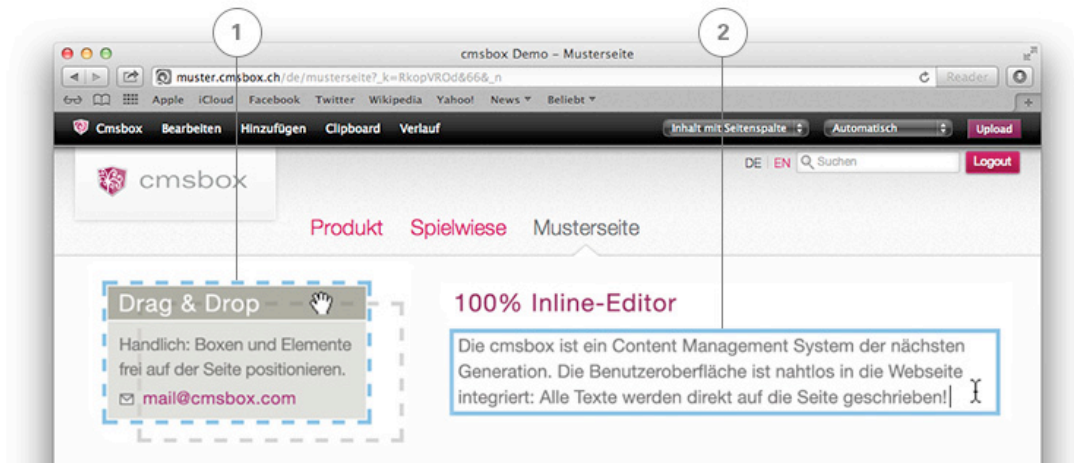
1

2

cmsbox Demo – Musterseite

muster.cmsbox.ch/de/musterseite?_k=RkopVROd&66&_n

Reader

Apple iCloud Facebook Twitter Wikipedia Yahoo! News ▾ Beliebt ▾

Cmsbox Bearbeiten Hinzufügen Clipboard Verlauf

Inhalt mit Seitenspalte

Automatisch

Upload

cmsbox

DE EN Suchen

Logout

Produkt Spielwiese Musterseite

Drag & Drop

Handlich: Boxen und Elemente frei auf der Seite positionieren.

mail@cmsbox.com

100% Inline-Editor

Die cmsbox ist ein Content Management System der nächsten Generation. Die Benutzeroberfläche ist nahtlos in die Webseite integriert: Alle Texte werden direkt auf die Seite geschrieben!